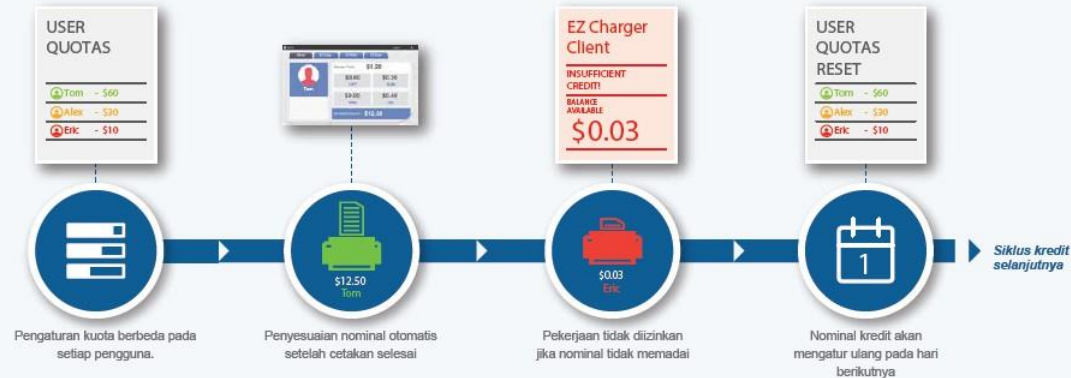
USER QUOTAS

Tom - $60
Alex - $30
Eric - $10

$1.00
$0.60
$0.30
$0.00
$0.40
Tom
$12.50

EZ Charger Client

INSUFFICIENT CREDIT!
BALANCE AVAILABLE
$0.03

USER QUOTAS RESET

Tom - $60
Alex - $30
Eric - $10

$12.50
Tom

$0.03
Eric

1

Siklus kredit selanjutnya

Pengaturan kuota berbeda pada setiap pengguna.

Penyesuaian nominal otomatis setelah cetakan selesai

Pekerjaan tidak diizinkan jika nominal tidak memadai

Nominal kredit akan mengatur ulang pada hari berikutnya